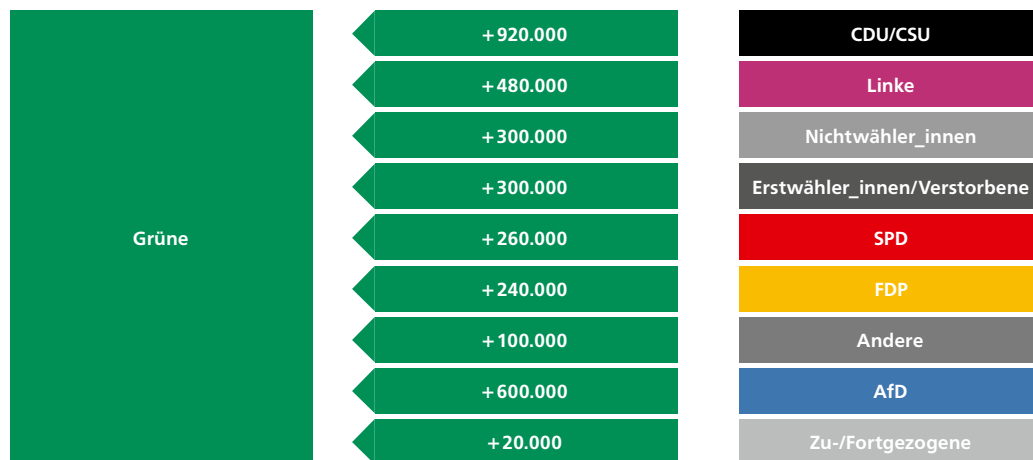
Grüne

| | |
|---|---|
| +920.000 | CDU/CSU |
| +480.000 | Linke |
| +300.000 | Nichtwähler_innen |
| +300.000 | Erstwähler_innen/Verstorbene |
| +260.000 | SPD |
| +240.000 | FDP |
| +100.000 | Andere |
| +600.000 | AfD |
| +20.000 | Zu-/Fortgezogene |